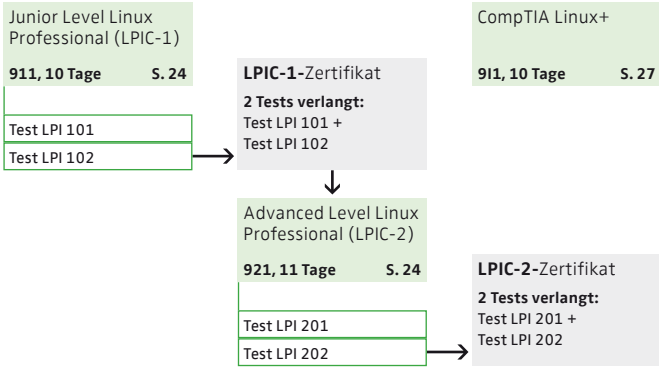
Junior Level Linux Professional (LPIC-1)

911, 10 Tage S. 24

Test LPI 101

Test LPI 102

LPIC-1-Zertifikat

2 Tests verlangt:
Test LPI 101 +
Test LPI 102

CompTIA Linux+

9I1, 10 Tage S. 27

Advanced Level Linux Professional (LPIC-2)

921, 11 Tage S. 24

Test LPI 201

Test LPI 202

LPIC-2-Zertifikat

2 Tests verlangt:
Test LPI 201 +
Test LPI 202